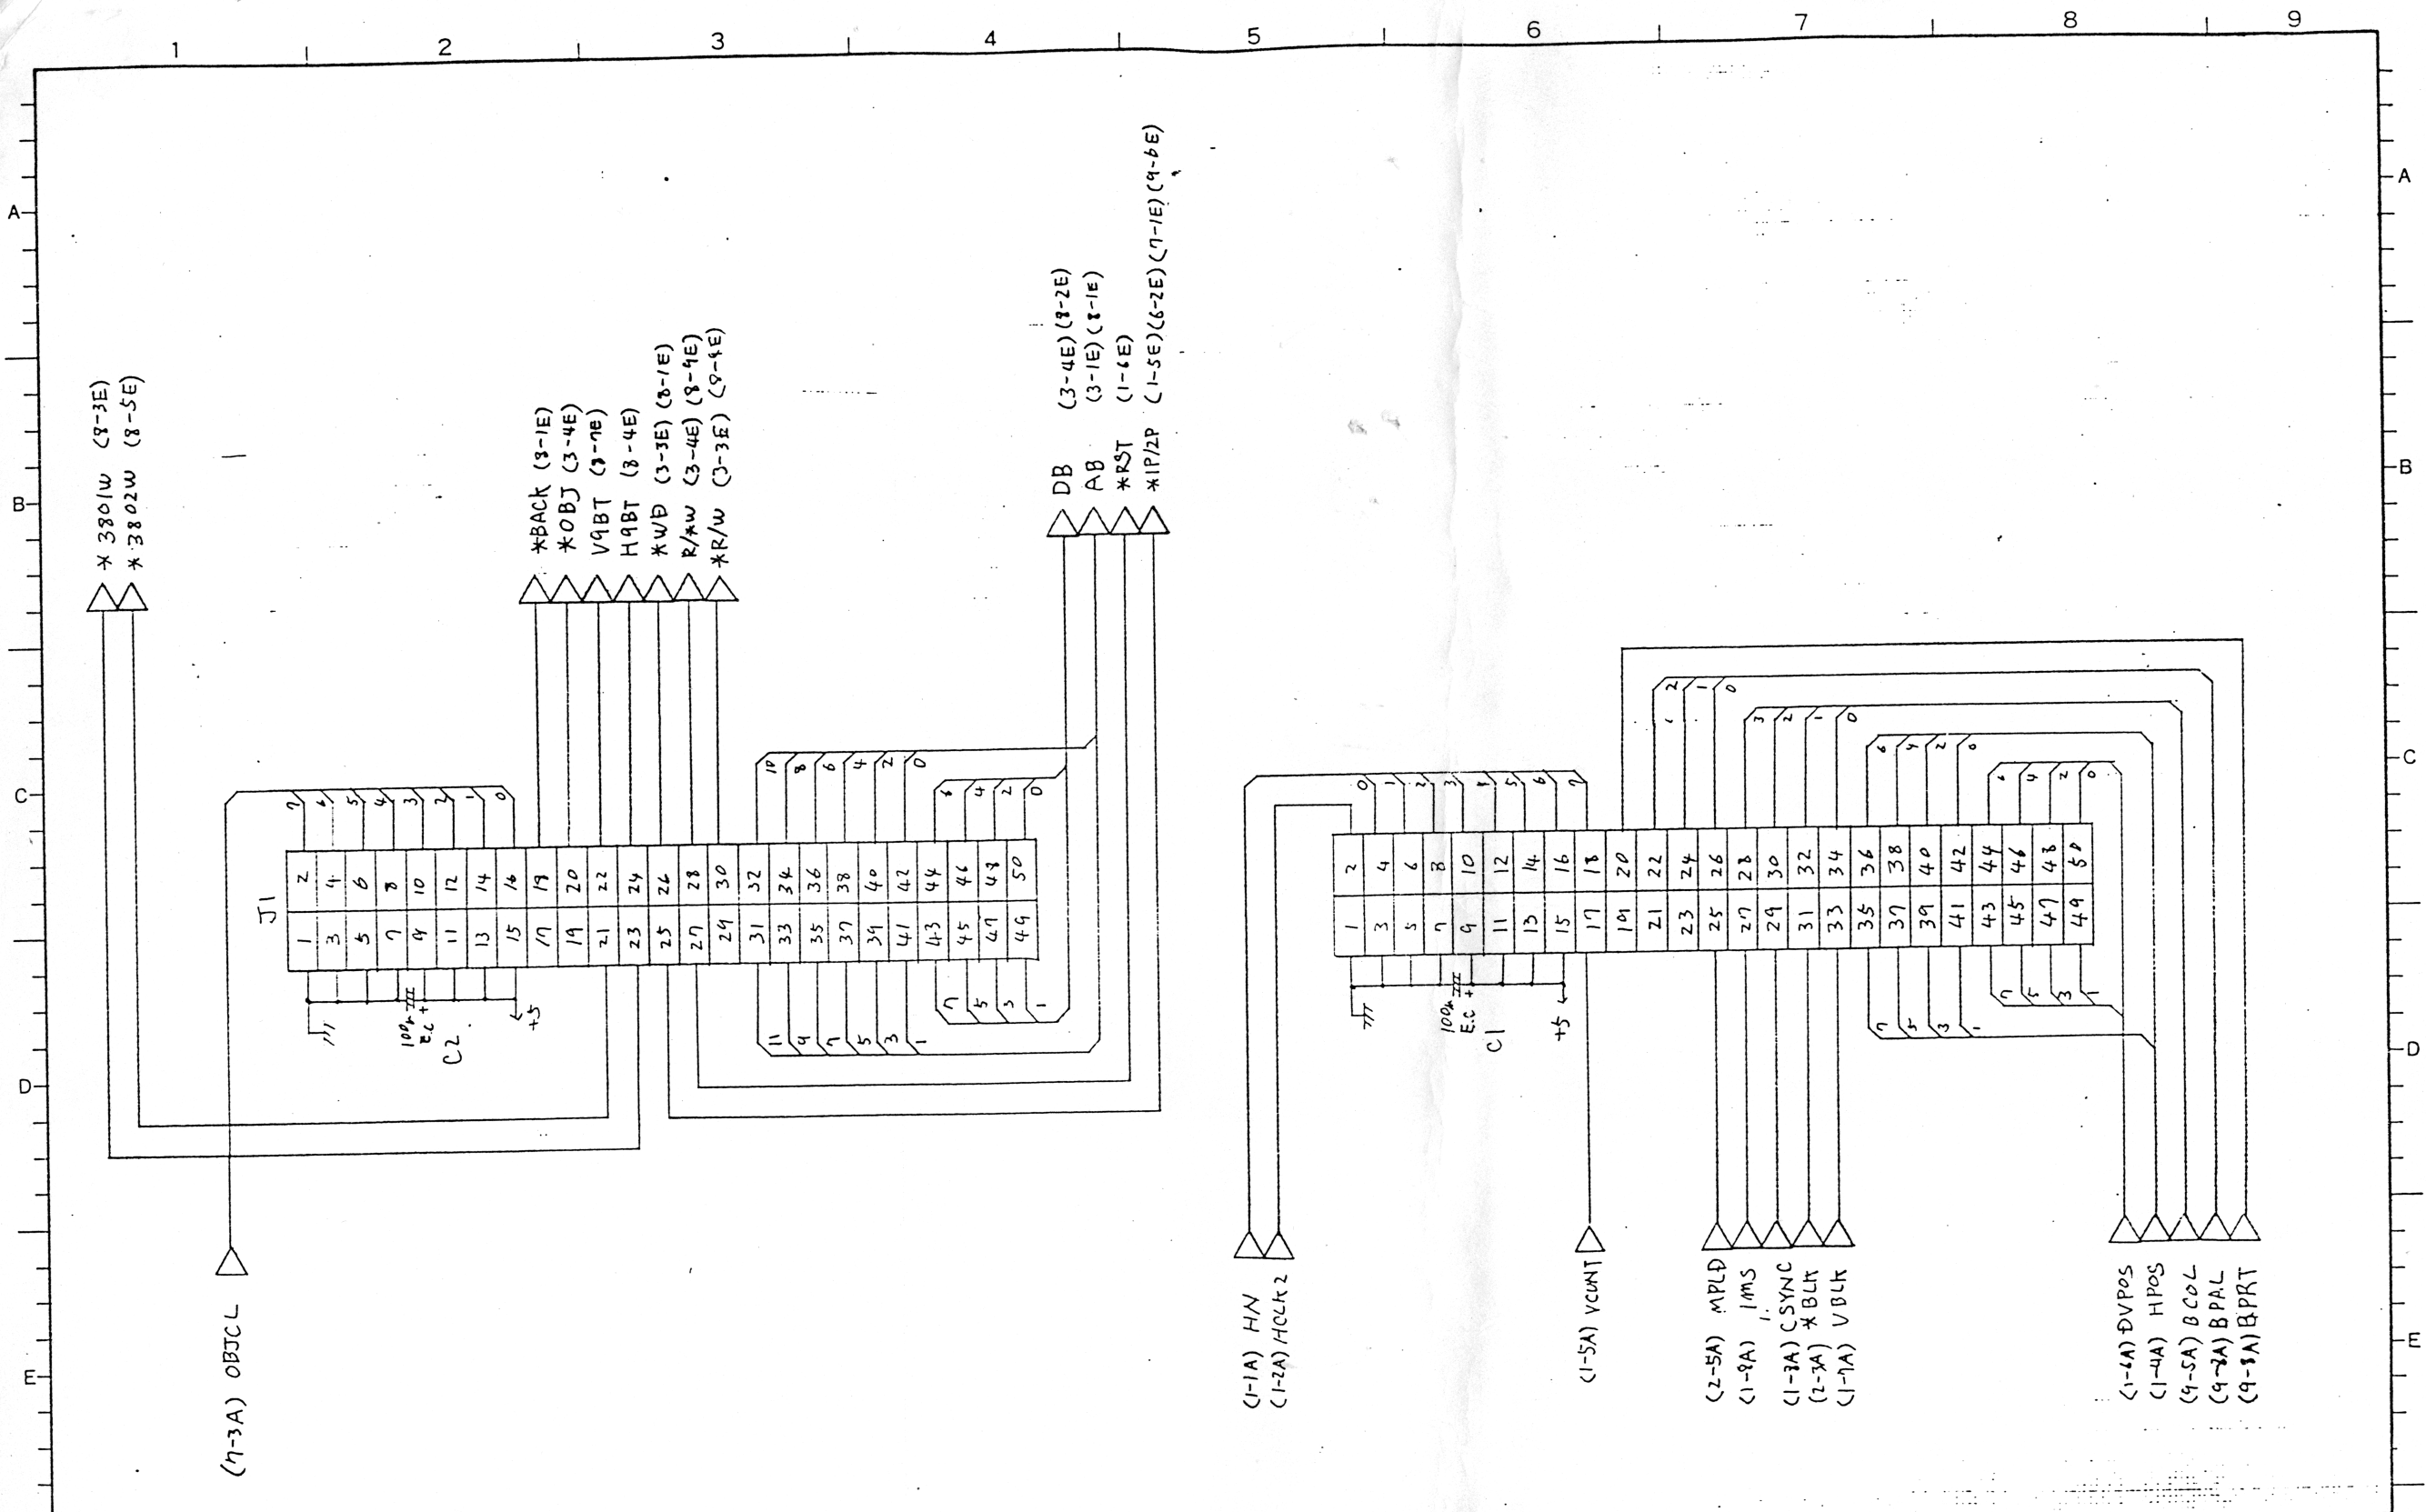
1 2 3 4 5 6 7 8 9

A
B
C
D
E

*3801W (8-3E)
*3802W (8-5E)

*BACK (3-1E)
*OBJ (3-4E)
V9BT (9-7E)
H9BT (8-4E)
*WD (3-3E) (8-1E)
R/*W (3-4E) (8-4E)
*R/W (3-3E) (9-4E)

DB (3-4E) (8-2E)
AB (3-1E) (8-1E)
*RST (1-6E)
*1P/2P (1-5E) (6-2E) (7-1E) (9-6E)

J1

7 6 5 4 3 2 1 0
10 8 6 4 2 0
6 4 2 0

| 2 | 4 | 6 | 8 | 10 | 12 | 14 | 16 | 18 | 20 | 22 | 24 | 26 | 28 | 30 | 32 | 34 | 36 | 38 | 40 | 42 | 44 | 46 | 48 | 50 |
|---|---|---|---|---|---|---|---|---|---|---|---|---|---|---|---|---|---|---|---|---|---|---|---|---|
| 1 | 3 | 5 | 7 | 9 | 11 | 13 | 15 | 17 | 19 | 21 | 23 | 25 | 27 | 29 | 31 | 33 | 35 | 37 | 39 | 41 | 43 | 45 | 47 | 49 |

7 5 3 1
11 9 7 5 3 1

100μ E.C + C2
+5

(7-3A) OBJCL

0 1 2 3 4 5 6 7
2 1 0
3 2 1 0
6 4 2 0
6 4 2 0

| 2 | 4 | 6 | 8 | 10 | 12 | 14 | 16 | 18 | 20 | 22 | 24 | 26 | 28 | 30 | 32 | 34 | 36 | 38 | 40 | 42 | 44 | 46 | 48 | 50 |
|---|---|---|---|---|---|---|---|---|---|---|---|---|---|---|---|---|---|---|---|---|---|---|---|---|
| 1 | 3 | 5 | 7 | 9 | 11 | 13 | 15 | 17 | 19 | 21 | 23 | 25 | 27 | 29 | 31 | 33 | 35 | 37 | 39 | 41 | 43 | 45 | 47 | 49 |

7 5 3 1
7 5 3 1

100μ E.C + C1
+5

(1-1A) H/V
(1-2A) HCLK 2

(1-5A) VCUNT

(2-5A) MPLD
(1-9A) 1MS
(1-7A) CSYNC
(2-7A) *BLK
(1-7A) VBLK

(1-6A) DVPOS
(1-4A) HPOS
(9-5A) BCOL
(9-7A) BPAL
(9-8A) BPRT